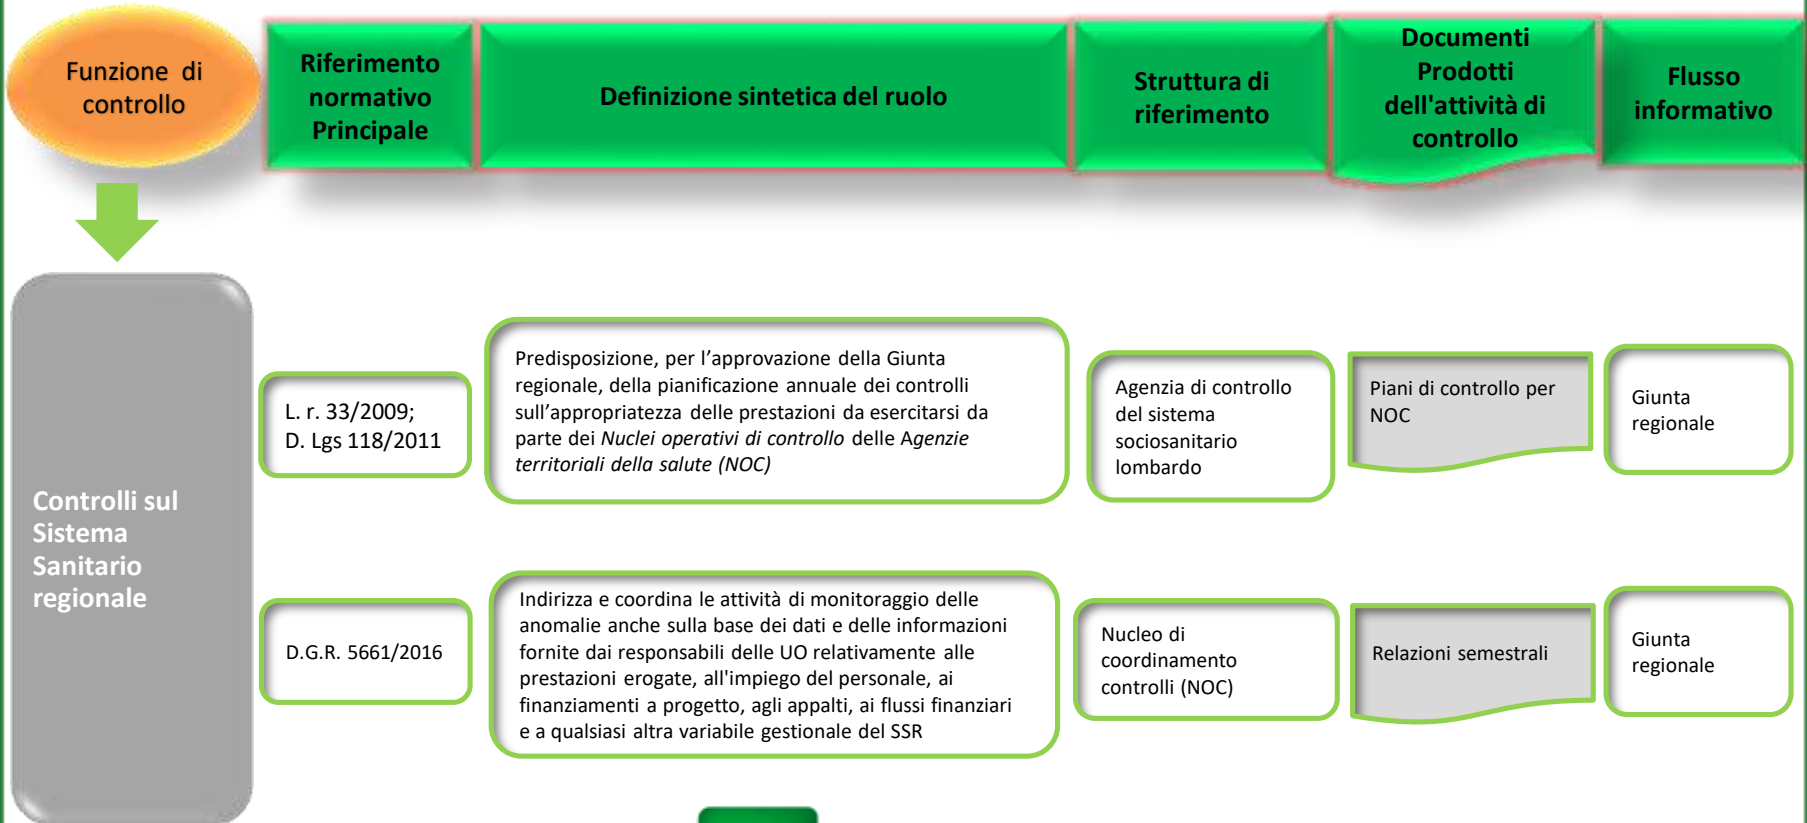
Funzione di controllo

Riferimento normativo Principale

Definizione sintetica del ruolo

Struttura di riferimento

Documenti Prodotti dell'attività di controllo

Flusso informativo

Controlli sul Sistema Sanitario regionale

L. r. 33/2009;
D. Lgs 118/2011

Predisposizione, per l'approvazione della Giunta regionale, della pianificazione annuale dei controlli sull'appropriatezza delle prestazioni da esercitarsi da parte dei *Nuclei operativi di controllo* delle *Agenzie territoriali della salute (NOC)*

Agenzia di controllo del sistema sociosanitario lombardo

Piani di controllo per NOC

Giunta regionale

D.G.R. 5661/2016

Indirizza e coordina le attività di monitoraggio delle anomalie anche sulla base dei dati e delle informazioni fornite dai responsabili delle UO relativamente alle prestazioni erogate, all'impiego del personale, ai finanziamenti a progetto, agli appalti, ai flussi finanziari e a qualsiasi altra variabile gestionale del SSR

Nucleo di coordinamento controlli (NOC)

Relazioni semestrali

Giunta regionale